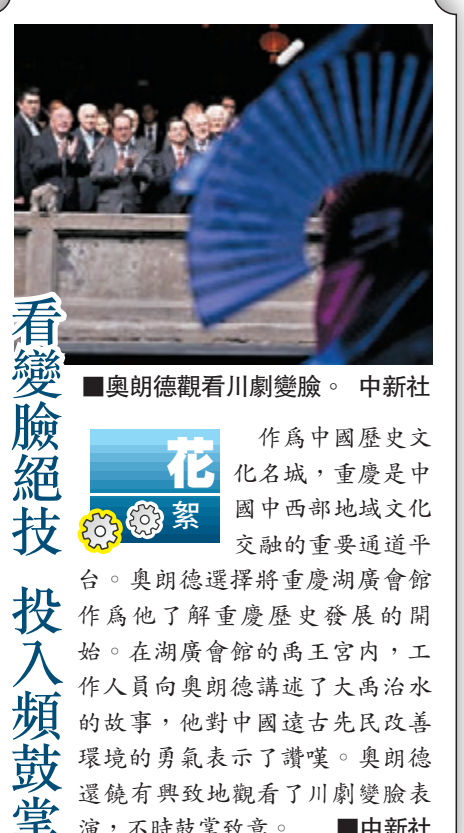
看變臉絕技 投入頻鼓掌

■奧朗德觀看川劇變臉。 中新社

花絮

作爲中國歷史文化名城，重慶是中國中西部地域文化交融的重要通道平台。奧朗德選擇將重慶湖廣會館作爲他了解重慶歷史發展的開始。在湖廣會館的禹王宮內，工作人員向奧朗德講述了大禹治水的故事，他對中國遠古先民改善環境的勇氣表示了讚嘆。奧朗德還饒有興致地觀看了川劇變臉表演，不時鼓掌致意。 ■中新社